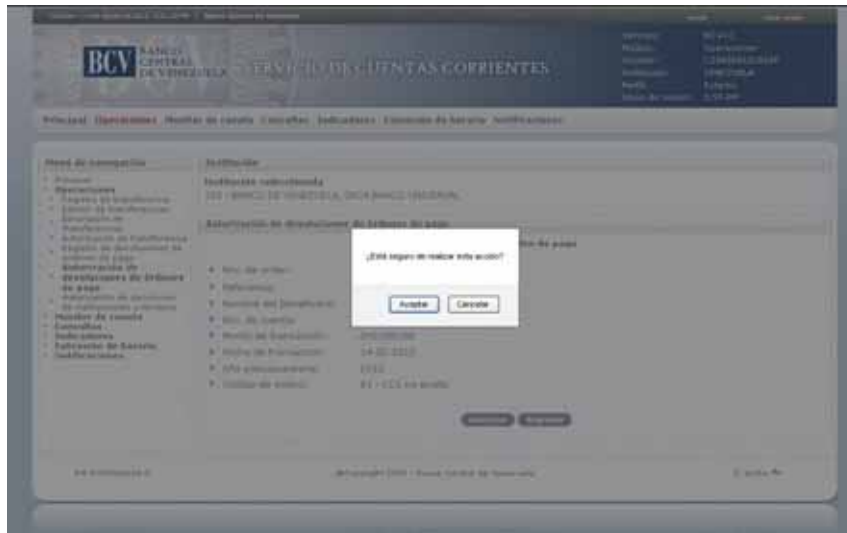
BCV BANCO CENTRAL DE VENEZUELA

SERVICIO DE CUENTAS CORRIENTES

Principal Operaciones Monitor de cuenta Consultas Indicadores Extensión de horario Notificaciones

Menú de navegación

Principal
Operaciones
Monitor de cuenta
Consultas
Indicadores
Extensión de horario
Notificaciones

Institución

Institución seleccionada

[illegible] BANCO DE VENEZUELA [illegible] BANCO UNIVERSAL

Autorización de devoluciones de órdenes de pago

¿Está seguro de realizar esta acción?

Aceptar Cancelar

Nro. de orden:
Referencia:
Nombre del beneficiario:
Nro. de cuenta:
Monto de transacción:
Fecha de transacción:
Año procesamiento:
Código de rechazo:

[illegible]
14-10-2010
2010
R1 - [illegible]

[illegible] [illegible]

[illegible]

©Copyright 2010 - Banco Central de Venezuela

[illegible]